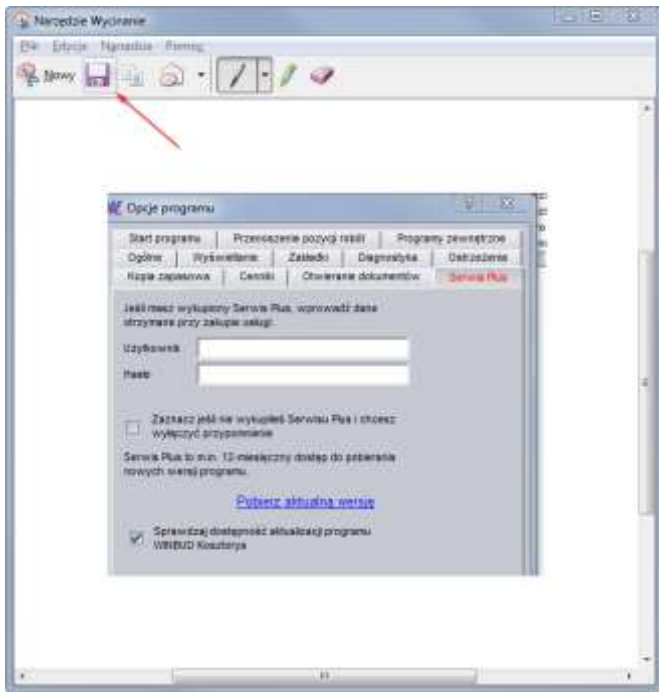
Narzędzie Wycinanie

Plik Edycja Narzędzia Pomoc

Nowy

Opcje programu

Start programu | Przenoszenie pozycji robót | Programy zewnętrzne
Ogólne | Wyświetlanie | Zakładki | Diagnostyka | Ostrzeżenia
Kopie zapasowe | Cenniki | Otwieranie dokumentów | Serwis Plus

Jeśli masz wykupiony Serwis Plus, wprowadź dane otrzymane przy zakupie usługi.

Użytkownik

Hasło

Zaznacz jeśli nie wykupiłeś Serwisu Plus i chcesz wyłączyć przypomnienie

Serwis Plus to min. 12-miesięczny dostęp do pobierania nowych wersji programu.

Pobierz aktualną wersję

Sprawdzaj dostępność aktualizacji programu WINBUD Kosztorys